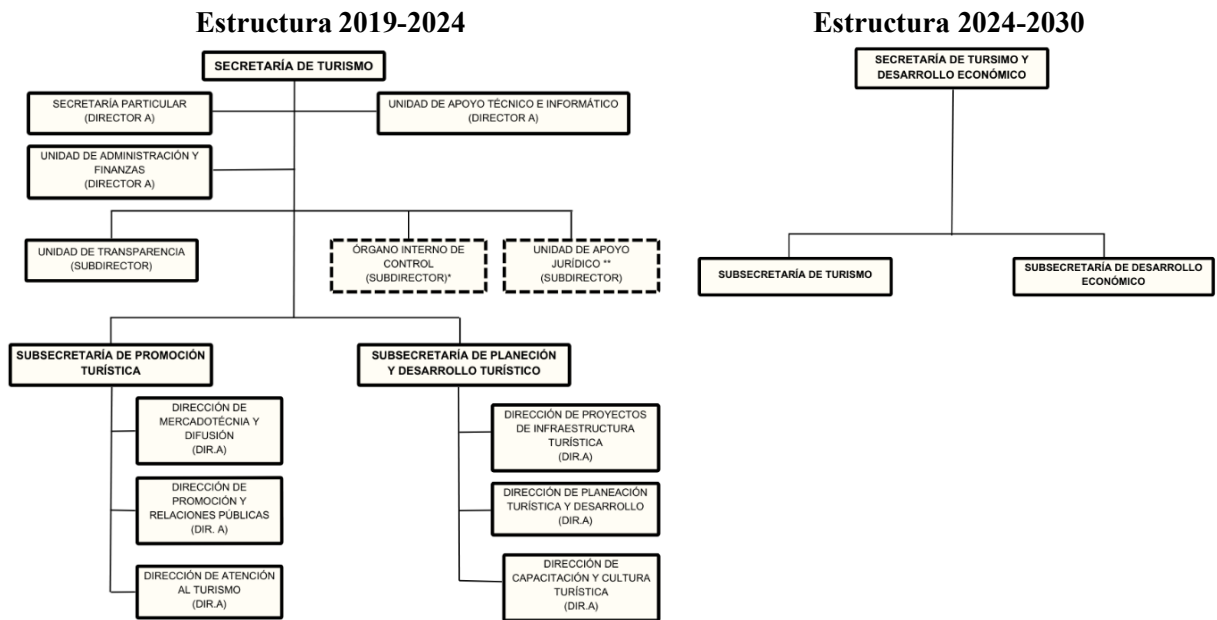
Estructura 2019-2024

SECRETARÍA DE TURISMO

SECRETARÍA PARTICULAR (DIRECTOR A)

UNIDAD DE APOYO TÉCNICO E INFORMÁTICO (DIRECTOR A)

UNIDAD DE ADMINISTRACIÓN Y FINANZAS (DIRECTOR A)

UNIDAD DE TRANSPARENCIA (SUBDIRECTOR)

ÓRGANO INTERNO DE CONTROL (SUBDIRECTOR)*

UNIDAD DE APOYO JURÍDICO ** (SUBDIRECTOR)

SUBSECRETARÍA DE PROMOCIÓN TURÍSTICA

DIRECCIÓN DE MERCADOTÉCNIA Y DIFUSIÓN (DIR.A)

DIRECCIÓN DE PROMOCIÓN Y RELACIONES PÚBLICAS (DIR. A)

DIRECCIÓN DE ATENCIÓN AL TURISMO (DIR.A)

SUBSECRETARÍA DE PLANECIÓN Y DESARROLLO TURÍSTICO

DIRECCIÓN DE PROYECTOS DE INFRAESTRUCTURA TURÍSTICA (DIR.A)

DIRECCIÓN DE PLANEACIÓN TURÍSTICA Y DESARROLLO (DIR.A)

DIRECCIÓN DE CAPACITACIÓN Y CULTURA TURÍSTICA (DIR.A)

Estructura 2024-2030

SECRETARÍA DE TURSIMO Y DESARROLLO ECONÓMICO

SUBSECRETARÍA DE TURISMO

SUBSECRETARÍA DE DESARROLLO ECONÓMICO